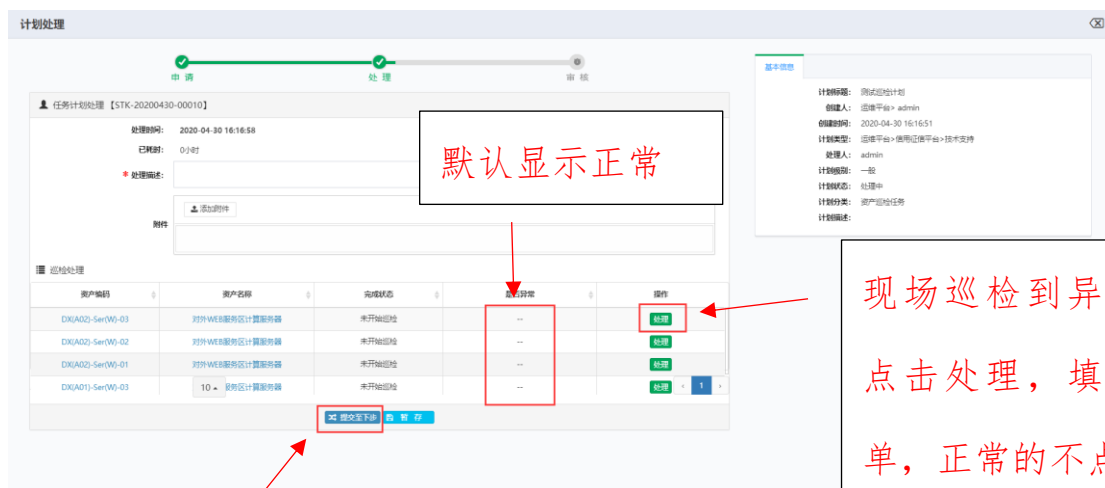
计划处理

申请
处理
审核

任务计划处理【STK-20200430-00010】

处理时间: 2020-04-30 16:16:58
已耗时: 0小时
* 处理描述:
附件
添加附件

默认显示正常

巡检处理

| 资产编码 | 资产名称 | 完成状态 | 是否异常 | 操作 |
|---|---|---|---|---|
| DX(A02)-Ser(W)-03 | 对外WEB服务区计算服务器 | 未开始巡检 | -- | 处理 |
| DX(A02)-Ser(W)-02 | 对外WEB服务区计算服务器 | 未开始巡检 | -- | 处理 |
| DX(A02)-Ser(W)-01 | 对外WEB服务区计算服务器 | 未开始巡检 | -- | 处理 |
| DX(A01)-Ser(W)-03 | 服务区计算服务器 | 未开始巡检 | -- | 处理 |

10
1

提交至下步
暂存

基本信息

计划标题: 测试巡检计划
创建人: 运维平台> admin
创建时间: 2020-04-30 16:16:51
计划类型: 运维平台>信用证信平台>技术支持
处理人: admin
计划级别: 一般
计划状态: 处理中
计划分类: 资产巡检任务
计划描述:

现场巡检到异
点击处理，填
单，正常的不点